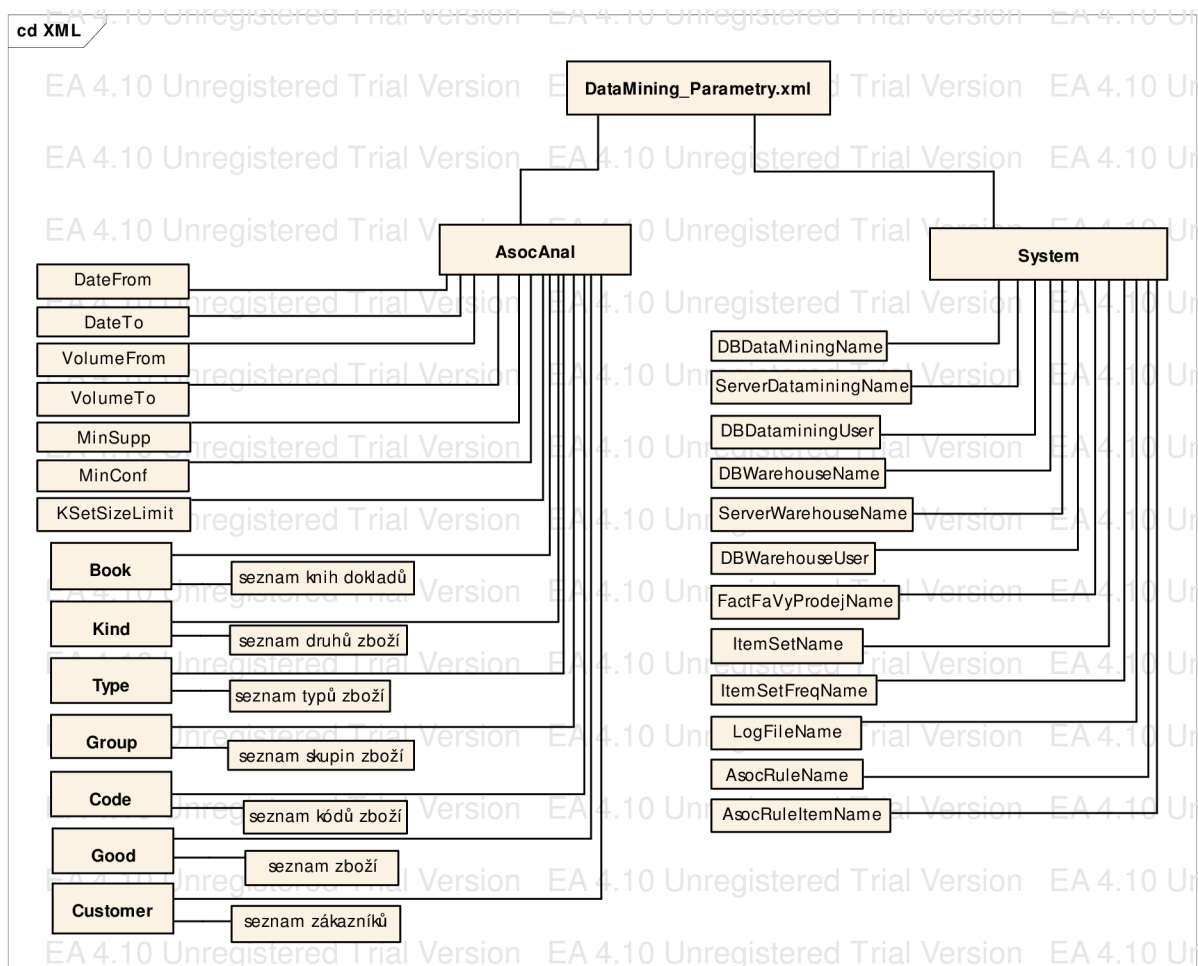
cd XML

EA 4.10 Unregistered Trial Version EA 4.10 Unregistered Trial Version EA 4.10 Un

DataMining_Parametry.xml

AsocAnal

System

DateFrom
DateTo
VolumeFrom
VolumeTo
MinSupp
MinConf
KSetSizeLimit

Book
seznam knih dokladů
Kind
seznam druhů zboží
Type
seznam typů zboží
Group
seznam skupin zboží
Code
seznam kódů zboží
Good
seznam zboží
Customer
seznam zákazníků

DBDataMiningName
ServerDataminingName
DBDataminingUser
DBWarehouseName
ServerWarehouseName
DBWarehouseUser
FactFaVyProdejName
ItemSetName
ItemSetFreqName
LogFileName
AsocRuleName
AsocRuleItemName

EA 4.10 Unregistered Trial Version EA 4.10 Unregistered Trial Version EA 4.10 Un